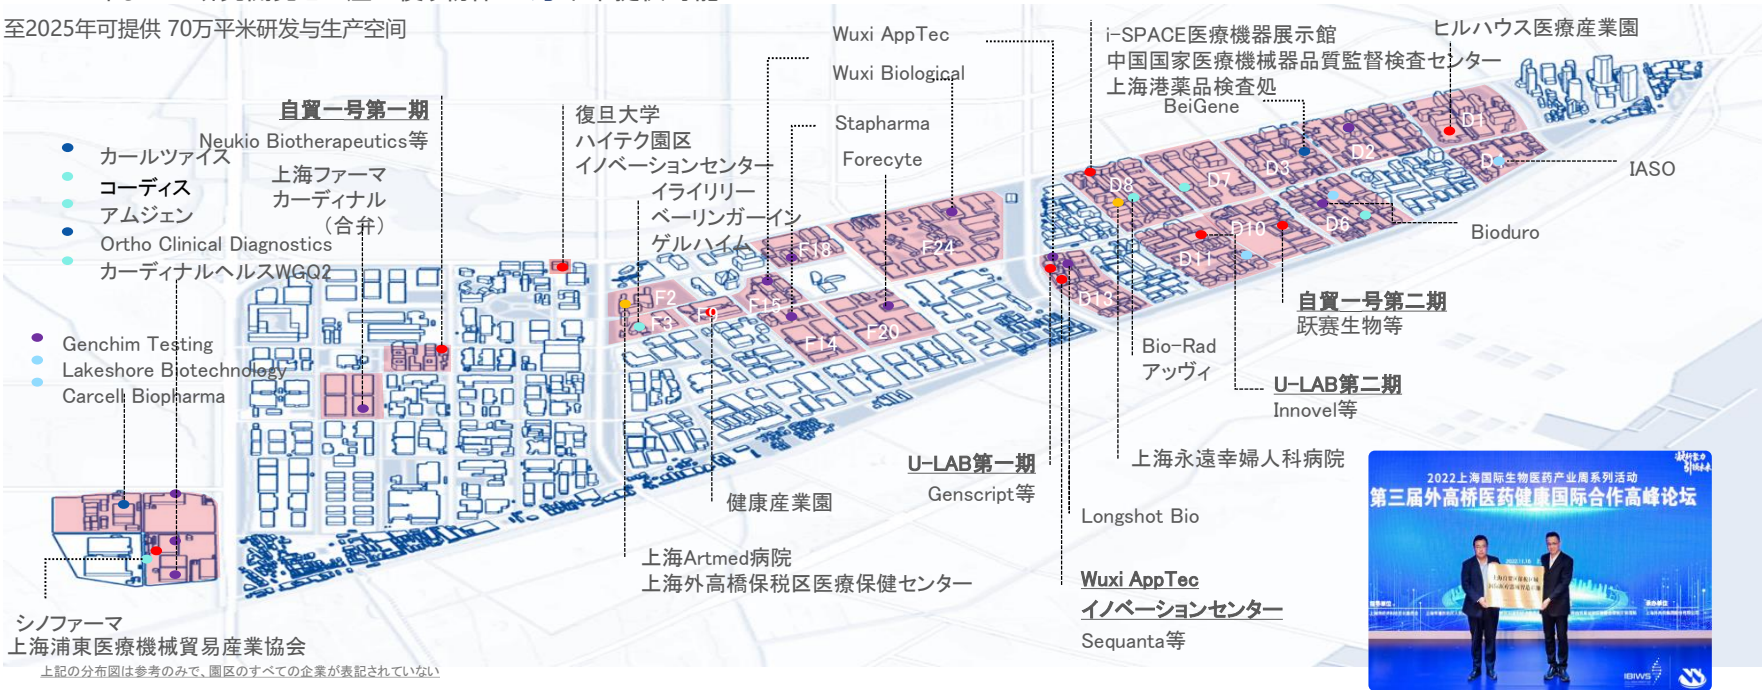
至2025年可提供 70万平米研发与生产空间

自貿一号第一期
Neukio Biotherapeutics等
カールツァイス
コーディス
アムジェン
Ortho Clinical Diagnostics
カーディナルヘルスWGQ2
上海ファーマ
カーディナル
（合弁）

Genchim Testing
Lakeshore Biotechnology
Carcell Biopharma

復旦大学
ハイテク園区
イノベーションセンター
イライリリー
ベーリンガーイン
ゲルハイム

Wuxi AppTec
Wuxi Biological
Stapharma
Forecyte

i-SPACE医療機器展示館
中国国家医療機械器品質監督検査センター
上海港薬品検査処
BeiGene
ヒルハウス医療産業園
IASO
Bioduro

F2 F3 F9 F15 F18 F14 F20 F24
D1 D2 D3 D5 D6 D7 D8 D10 D11 D13

自貿一号第二期
跃赛生物等
Bio-Rad
アッヴィ
U-LAB第二期
Innovel等
上海永遠幸婦人科病院
U-LAB第一期
Genscript等
Longshot Bio
健康産業園
上海Artmed病院
上海外高橋保税区医療保健センター
Wuxi AppTec
イノベーションセンター
Sequanta等

シノファーマ
上海浦東医療機械貿易産業協会
上記の分布図は参考のみで、園区のすべての企業が表記されていない

2022上海国际生物医药产业周系列活动
第三届外高桥医药健康国际合作高峰论坛